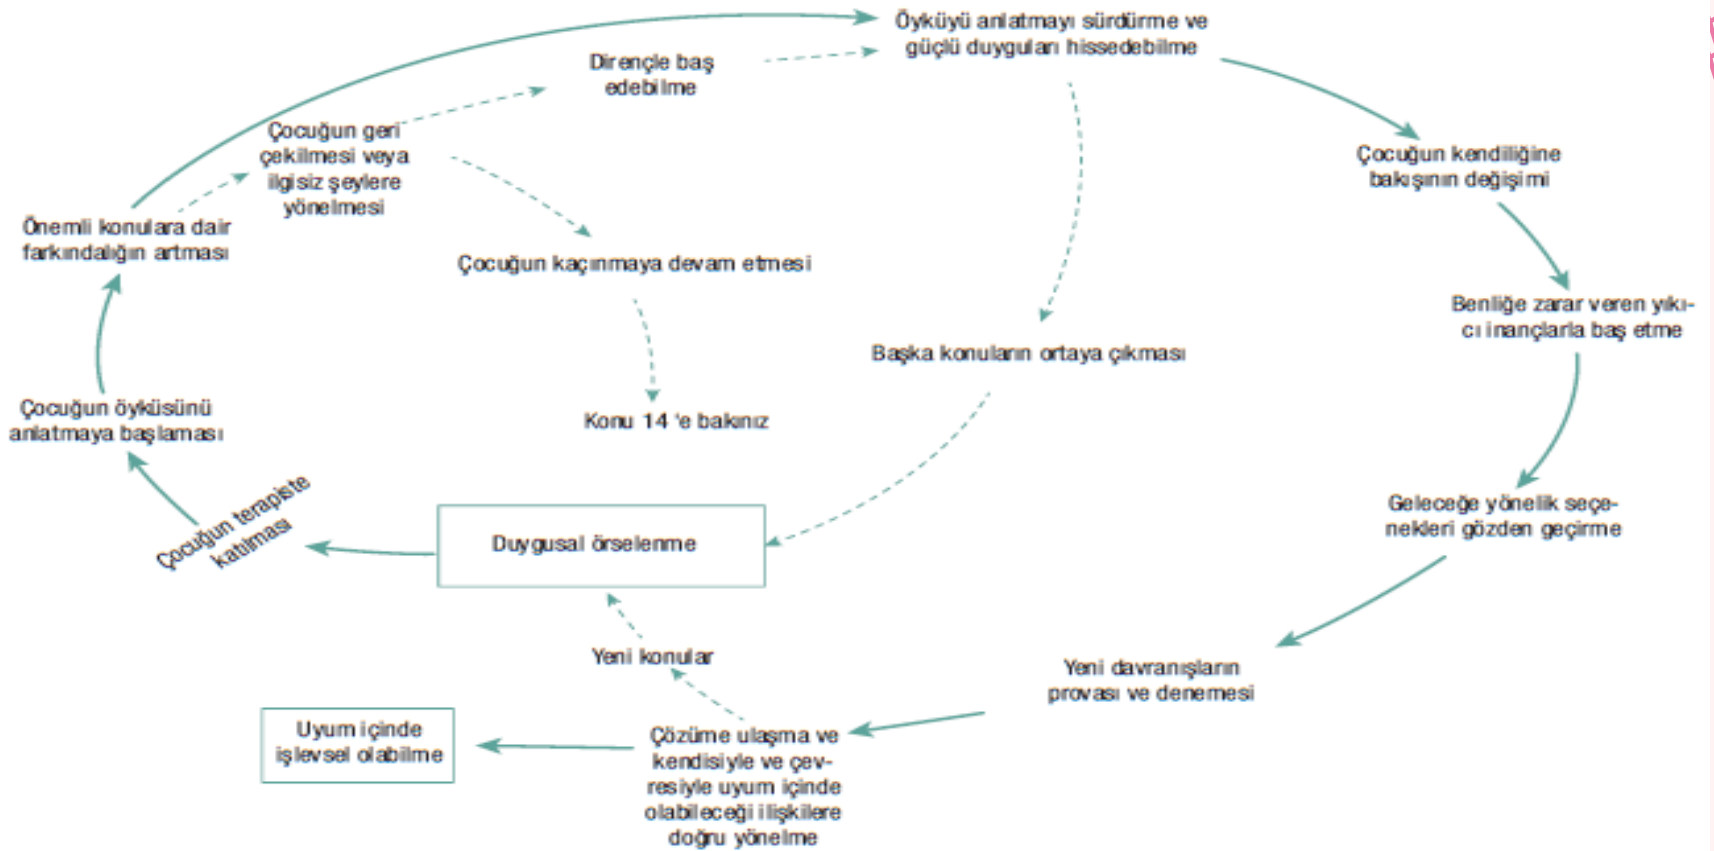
Öyküyü anlatmayı sürdürme ve güçlü duyguları hissedebilme

Dirençle baş edebilme

Çocuğun geri çekilmesi veya ilgisiz şeylere yönelmesi

Önemli konulara dair farkındalığın artması

Çocuğun kaçınmaya devam etmesi

Konu 14 'e bakınız

Başka konuların ortaya çıkması

Çocuğun kendiliğine bakışının değişimi

Benliğe zarar veren yıkıcı inançlarla baş etme

Geleceğe yönelik seçenekleri gözden geçirme

Yeni davranışların provası ve denemesi

Çözüme ulaşma ve kendisiyle ve çevresiyle uyum içinde olabileceği ilişkilere doğru yönelme

Uyum içinde işlevsel olabilme

Yeni konular

Duygusal örselenme

Çocuğun terapiste katılması

Çocuğun öyküsünü anlatmaya başlaması